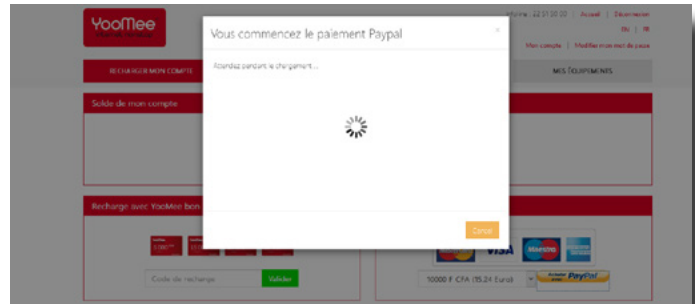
YooMee

Vous commencez le paiement Paypal

×

Attendez pendant le chargement...

Cancel

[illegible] : 22 21 22 22 | Accueil | Déconnexion

EN | FR

Mon compte | Modifier mon mot de passe

RECHARGER MON COMPTE

MES ÉQUIPEMENTS

Solde de mon compte

Recharge avec YooMee bon

Code de recharge

Valider

VISA

Maestro

10000 F CFA (15.24 Euro)

PayPal